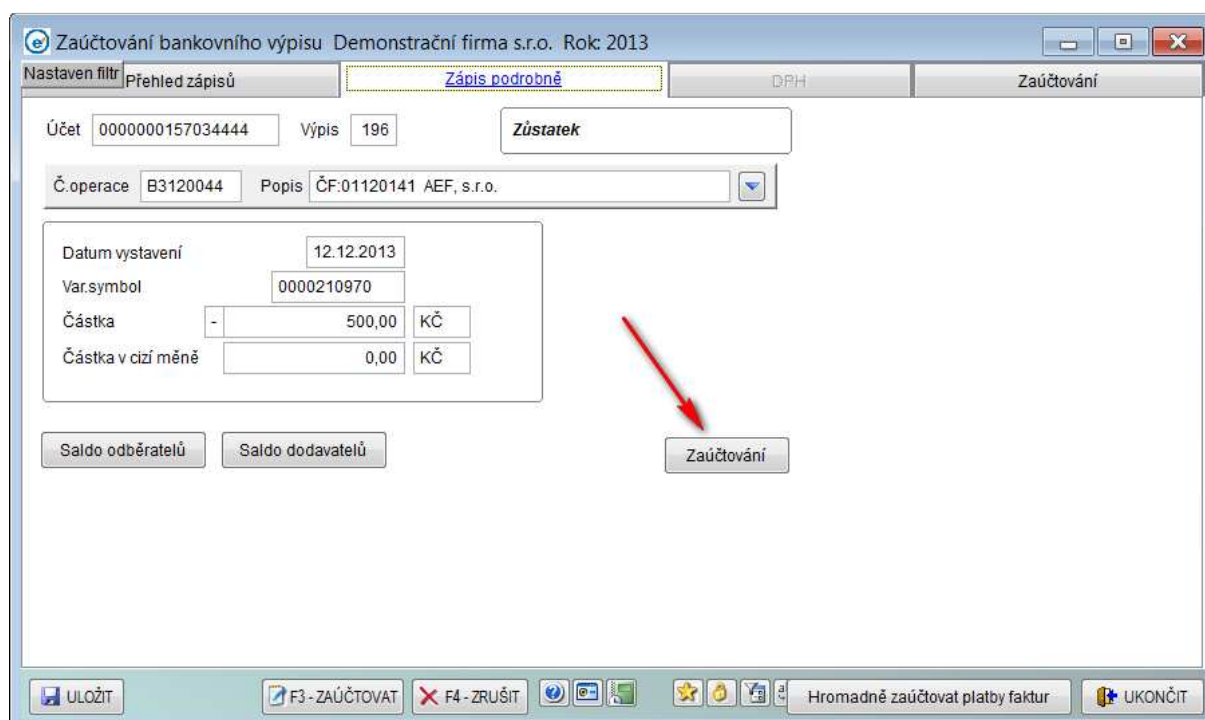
Zaúčtování bankovního výpisu Demonstrační firma s.r.o. Rok: 2013

Nastaven filtr Přehled zápisů | Zápis podrobně | DPH | Zaúčtování

Účet 0000000157034444 Výpis 196

Zůstatek

Č.operace B3120044 Popis ČF:01120141 AEF, s.r.o.

Datum vystavení 12.12.2013
Var.symbol 0000210970
Částka - 500,00 KČ
Částka v cizí měně 0,00 KČ

Saldo odběratelů
Saldo dodavatelů

Zaúčtování

ULOŽIT
F3 - ZAÚČTOVAT
F4 - ZRUŠIT
Hromadně zaúčtovat platby faktur
UKONČIT